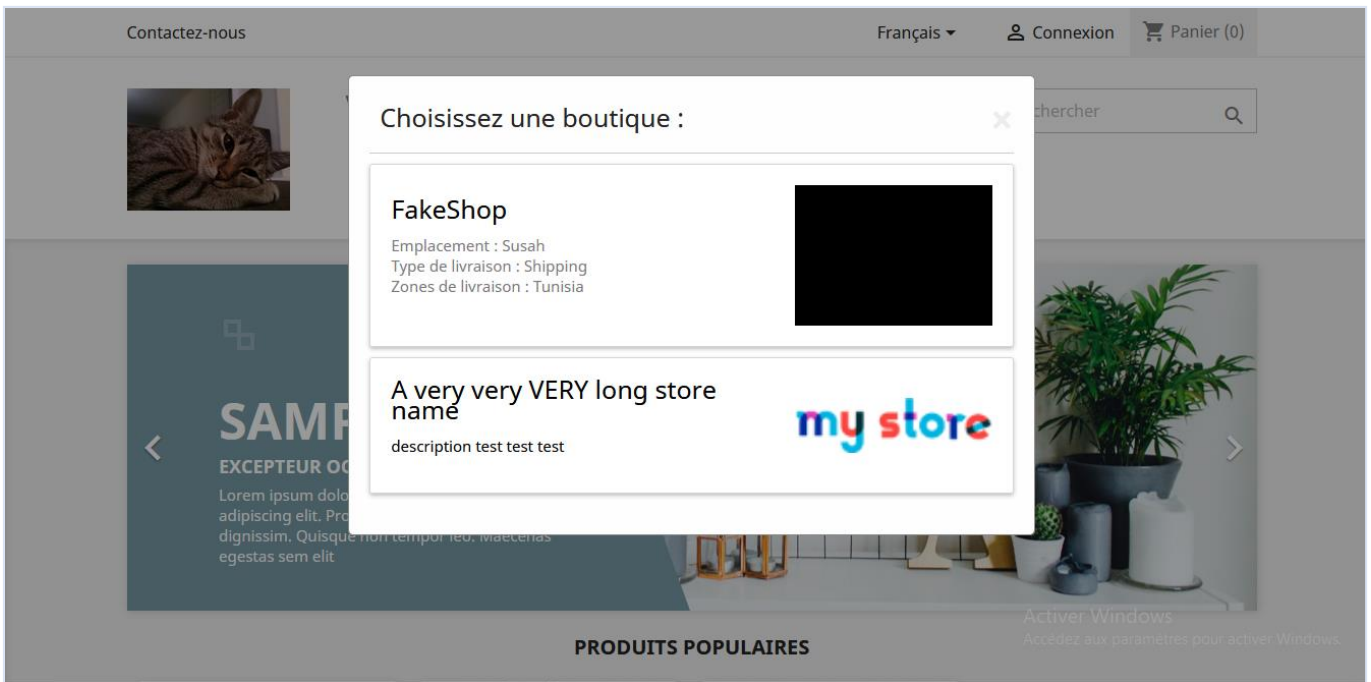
Contactez-nous

Français

Connexion

Panier (0)

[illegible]chercher

Choisissez une boutique :

×

FakeShop

Emplacement : Susah
Type de livraison : Shipping
Zones de livraison : Tunisia

A very very VERY long store name

description test test test

my store

SAM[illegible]

EXCEPTEUR OC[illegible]

Lorem ipsum dolo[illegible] adipiscing elit. Pro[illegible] dignissim. Quisque non tempor leo. Maecenas egestas sem elit

Activer Windows
Accédez aux paramètres pour activer Windows.

PRODUITS POPULAIRES